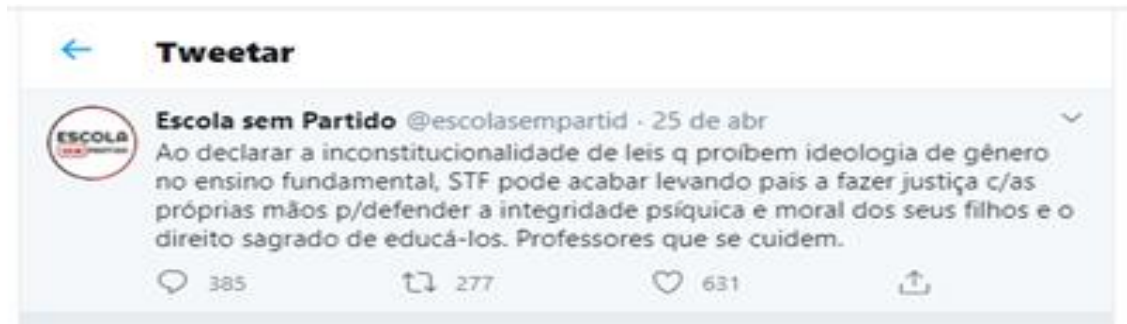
Tweetar

ESCOLA SEM PARTIDO

Escola sem Partido @escolasempartid · 25 de abr

Ao declarar a inconstitucionalidade de leis q proíbem ideologia de gênero no ensino fundamental, STF pode acabar levando pais a fazer justiça c/as próprias mãos p/defender a integridade psíquica e moral dos seus filhos e o direito sagrado de educá-los. Professores que se cuidem.

385 277 631